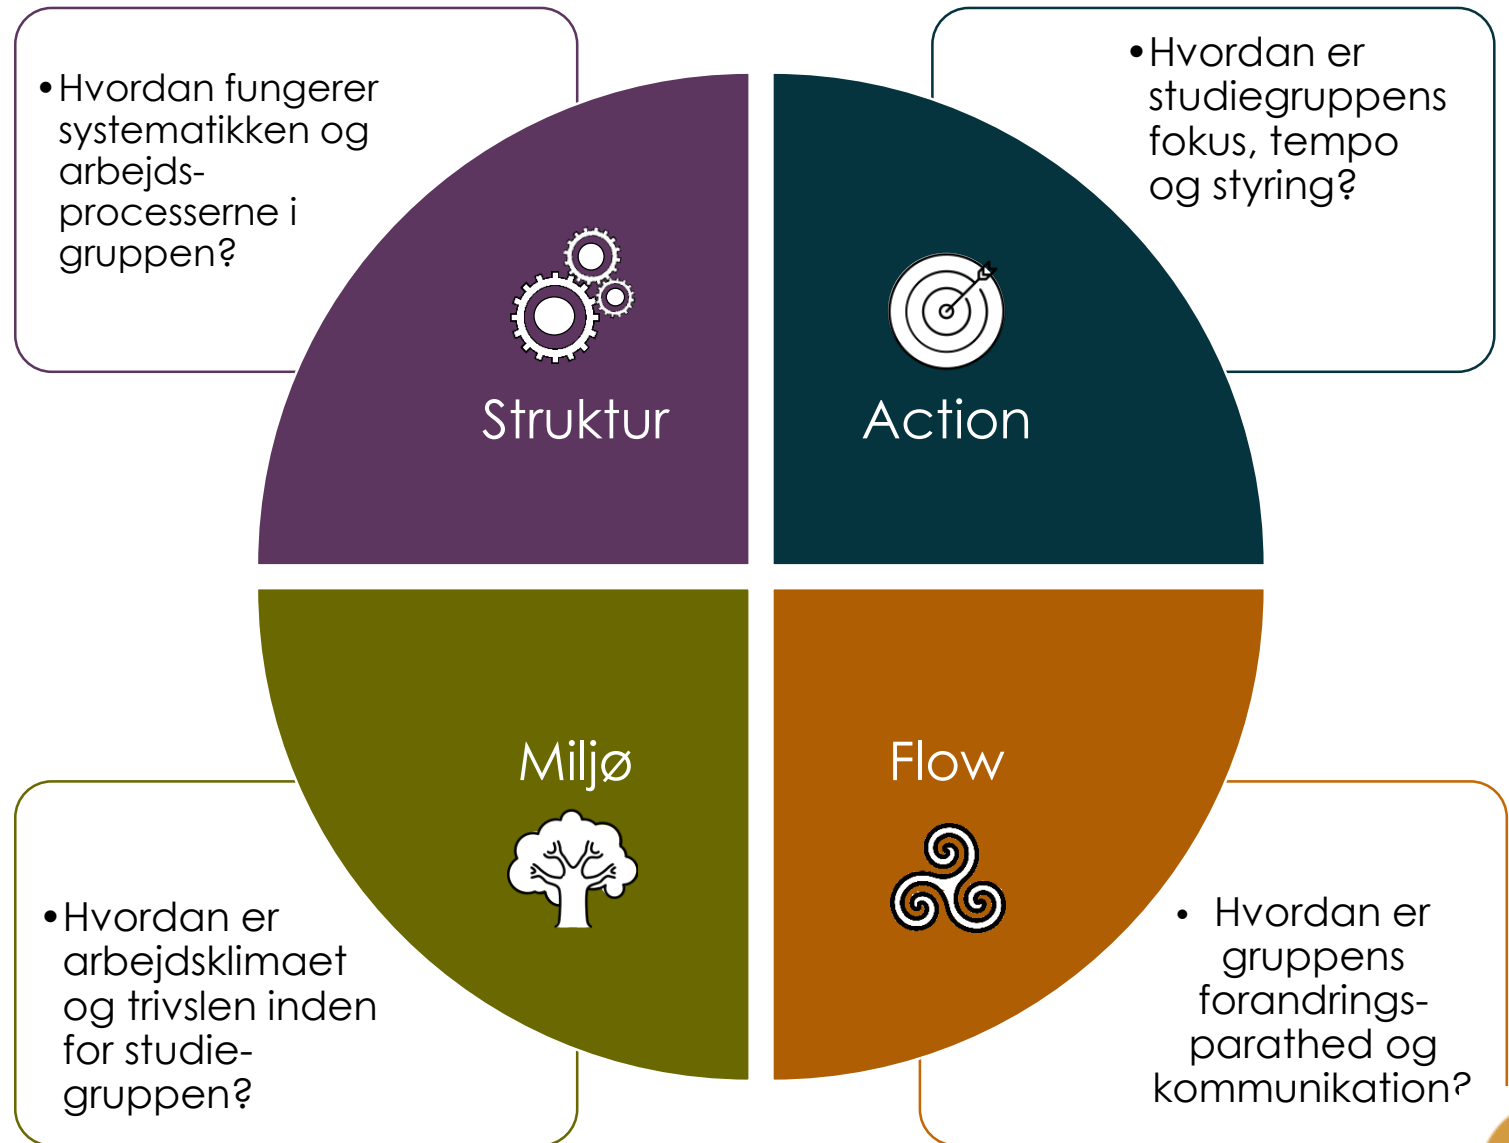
• Hvordan fungerer systematikken og arbejds-processerne i gruppen?

• Hvordan er studiegruppens fokus, tempo og styring?

Struktur

Action

Miljø

Flow

• Hvordan er arbejdsklimaet og trivslen inden for studie-gruppen?

• Hvordan er gruppens forandrings-parathed og kommunikation?